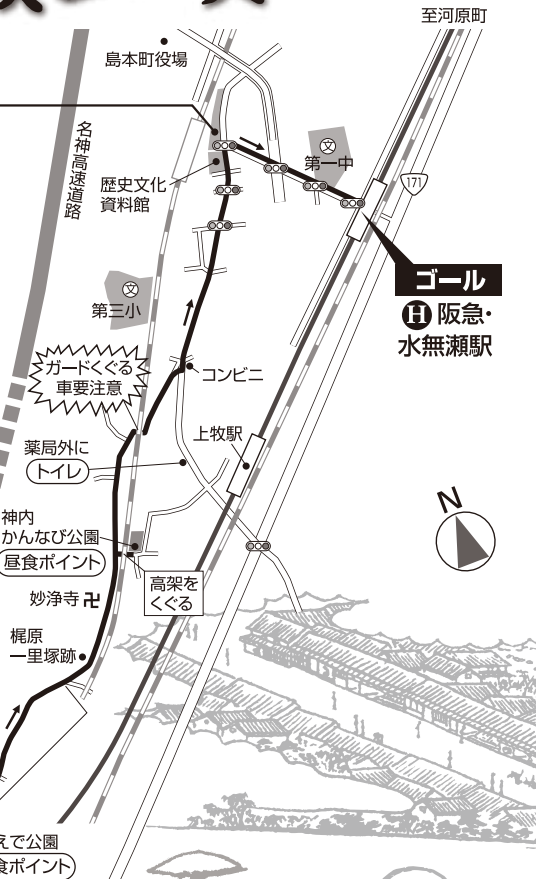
至河原町

島本町役場

名神高速道路

歴史文化資料館

文
第一中

171

ゴール
H 阪急・水無瀬駅

文
第三小

ガードくぐる車要注意

コンビニ

薬局外に
トイレ

上牧駅

神内
かんなび公園
昼食ポイント

高架をくぐる

妙浄寺 卍

梶原
一里塚跡

N

えで公園
食ポイント